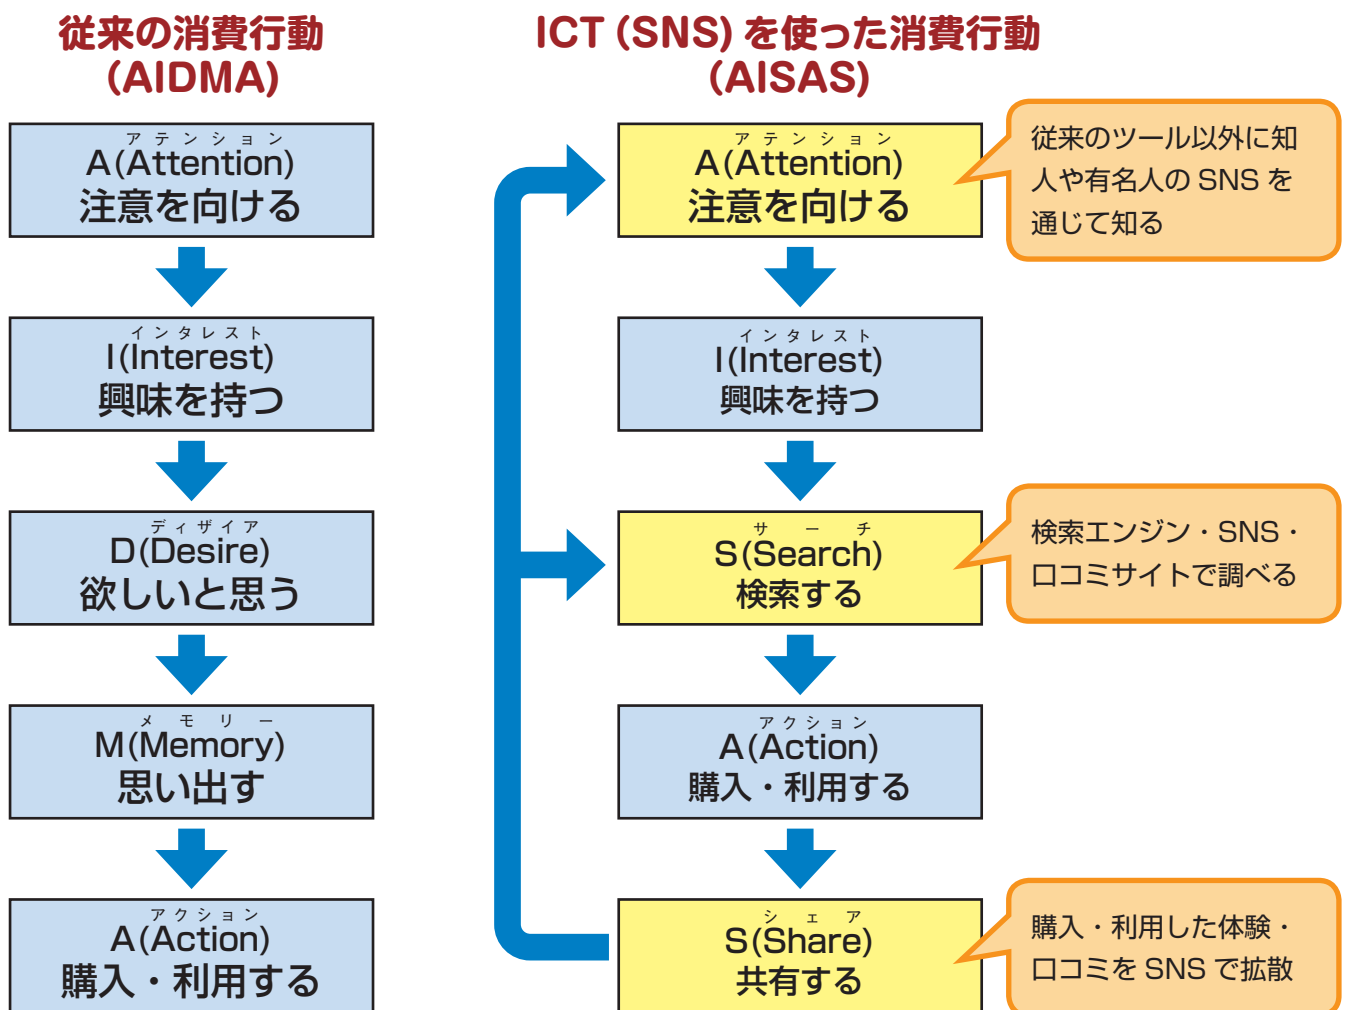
従来の消費行動
(AIDMA)

アテンション
A(Attention)
注意を向ける

インタレスト
I(Interest)
興味を持つ

ディザイア
D(Desire)
欲しいと思う

メモリー
M(Memory)
思い出す

アクション
A(Action)
購入・利用する

ICT (SNS) を使った消費行動
(AISAS)

アテンション
A(Attention)
注意を向ける

従来のツール以外に知人や有名人の SNS を通じて知る

インタレスト
I(Interest)
興味を持つ

サーチ
S(Search)
検索する

検索エンジン・SNS・口コミサイトで調べる

アクション
A(Action)
購入・利用する

シェア
S(Share)
共有する

購入・利用した体験・口コミを SNS で拡散